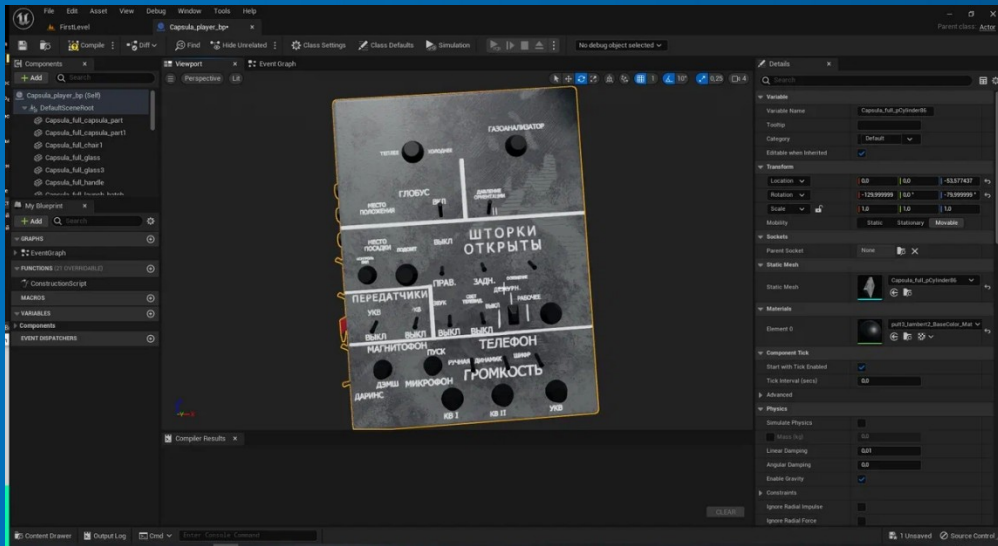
File Edit Asset View Debug Window Tools Help

FirstLevel

Capsula_player_bp*

Parent class: Actor

Compile

Diff

Find

Hide Unrelated

Class Settings

Class Defaults

Simulation

No debug object selected

Components

+ Add

Search

Capsula_player_bp (Self)

DefaultSceneRoot

Capsula_full_capsula_part

Capsula_full_capsula_part1

Capsula_full_chair1

Capsula_full_glass

Capsula_full_glass3

Capsula_full_handle

My Blueprint

+ Add

Search

GRAPHS

EventGraph

FUNCTIONS (27 OVERRIDABLE)

ConstructionScript

MACROS

VARIABLES

Components

EVENT DISPATCHERS

Viewport

Event Graph

Perspective

Lit

1

10°

0.25

4

ТЕПЛО ХОЛОДНО

ГАЗОАНАЛИЗАТОР

ГЛОБУС

МЕСТО ПОЛОЖЕНИЯ

ВКЛ

ДАВЛЕНИЕ ОРИЕНТАЦИЯ

ШТОРКИ ОТКРЫТЫ

МЕСТО ПОСАДКИ

ВОДЕНЕ

ВЫКЛ

ПРАВ.

ЗАДН.

ПЕРЕДАТЧИКИ

УКВ

КВ

ЗВУК

СВЕТ

ВЫКЛ

РАБОЧЕЕ

ВЫКЛ

ВЫКЛ

ВЫКЛ

МАГНИТОФОН

ПУСК

ТЕЛЕФОН

ДЗМШ

МИКРОФОН

РУЧНАЯ

ДИНАМИК

ШЛЕМ

ГРОМКОСТЬ

ДАРИНС

КВ I

КВ II

УКВ

Compiler Results

CLEAR

Details

Search

Variable

Variable Name

Capsula_full_pCylinder86

Tooltip

Category

Default

Editable when Inherited

Transform

Location

0.0

0.0

-53.577437

Rotation

-129.999999

0.0°

-79.999999°

Scale

1.0

1.0

1.0

Mobility

Static

Stationary

Movable

Sockets

Parent Socket

None

Static Mesh

Static Mesh

Capsula_full_pCylinder86

Materials

Element 0

pult3_lambert2_BaseColor_Mat

Component Tick

Start with Tick Enabled

Tick Interval (secs)

0.0

Advanced

Physics

Simulate Physics

Mass (kg)

0.0

Linear Damping

0.01

Angular Damping

0.0

Enable Gravity

Constraints

Ignore Radial Impulse

Ignore Radial Force

Content Drawer

Output Log

Cmd

Enter Console Command

1 Unsaved

Source Control